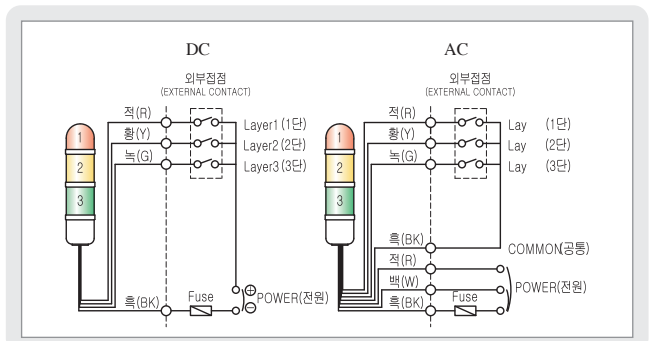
DC

외부접점
(EXTERNAL CONTACT)

1
2
3

적(R)
황(Y)
녹(G)

Layer1 (1단)
Layer2 (2단)
Layer3 (3단)

흑(BK)
Fuse
$\oplus$
$\ominus$
POWER(전원)

AC

외부접점
(EXTERNAL CONTACT)

1
2
3

적(R)
황(Y)
녹(G)

Lay (1단)
Lay (2단)
Lay (3단)

흑(BK)
COMMON(공통)

적(R)
백(W)
흑(BK)
Fuse
POWER(전원)